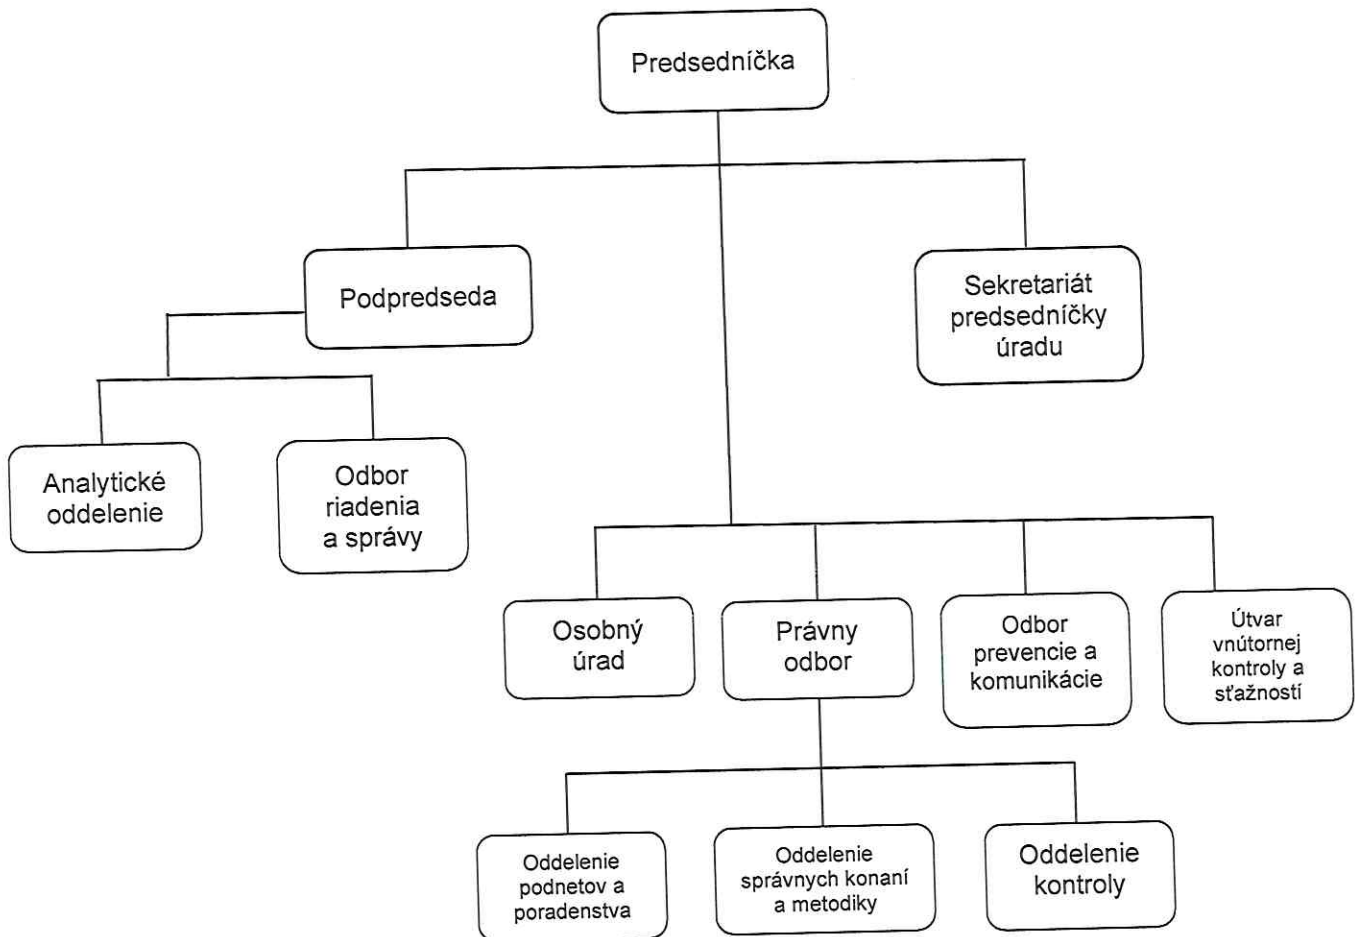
Predsedníčka

Podpredseda

Sekretariát predsedníčky úradu

Analytické oddelenie

Odbor riadenia a správy

Osobný úrad

Právny odbor

Odbor prevencie a komunikácie

Útvar vnútornej kontroly a sťažností

Oddelenie podnetov a poradenstva

Oddelenie správnych konaní a metodiky

Oddelenie kontroly